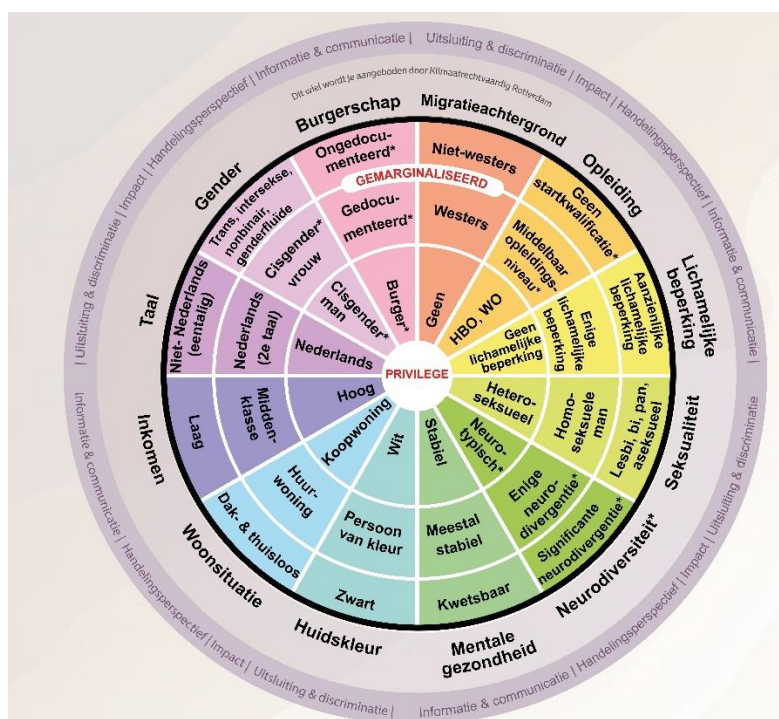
| Informatie & communicatie | Uitsluiting & discriminatie | Impact | Handelingsperspectief | Informatie & communicatie | Uitsluiting & discriminatie | Impact | Handelingsperspectief | Informatie & communicatie | Uitsluiting & discriminatie | Impact | Handelingsperspectief | Informatie & communicatie | Uitsluiting & discriminatie | Impact | Handelingsperspectief | Informatie & communicatie | Uitsluiting & discriminatie |

Dit wiel wordt je aangeboden door Klimaatrechtvaardig Rotterdam

GEMARGINALISEERD

PRIVILEGE

Burgerschap
Ongedocumenteerd*
Gedocumenteerd*
Burger*

Migratieachtergrond
Niet-westers
Westers
Geen

Opleiding
Geen startkwalificatie*
Middelbaar opleidingsniveau*
HBO, WO

Lichamelijke beperking
Aanzienlijke lichamelijke beperking
Enige lichamelijke beperking
Geen lichamelijke beperking

Seksualiteit
Lesbi, bi, pan, aseksueel
Homoseksuele man
Heteroseksueel

Neurodiversiteit*
Significante neurodivergentie*
Enige neurodivergentie*
Neurotypisch*

Mentale gezondheid
Kwetsbaar
Meestal stabiel
Stabiel

Huidskleur
Zwart
Persoon van kleur
Wit

Woonsituatie
Dak- & thuisloos
Huurwoning
Koopwoning

Inkomen
Laag
Middenklasse
Hoog

Taal
Niet- Nederlands (eentalig)
Nederlands (2e taal)
Nederlands

Gender
Trans, intersekse, nonbinair, genderfluïde
Cisgender* vrouw
Cisgender* man